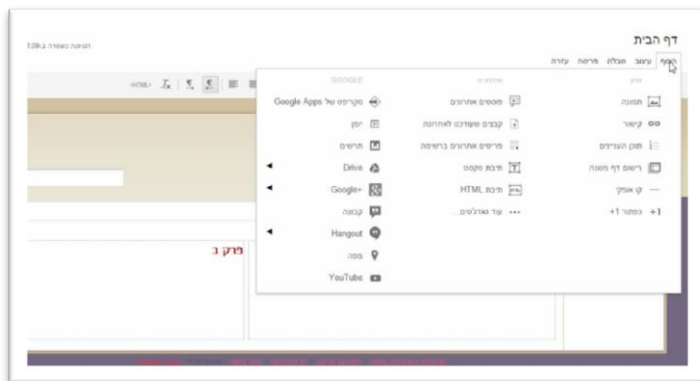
דף הבית

הוספה עיצוב טבלה פריסה עזרה

הטיוטה נשמרה ב-08:10

GOOGLE

תמונה
קישור
תוכן העניינים
רשום דף משנה
קו אופקי
+1 כפתור

פוסטים אחרונים
קבצים שעודכנו לאחרונה
פריטים אחרונים ברשימה
תיבת טקסט
תיבת HTML
עוד גאדג'טים...

מקרוסקופ של Google Apps
יומן
תרשים
Drive
Google+
קבוצה
Hangout
מפה
YouTube

פרק ב